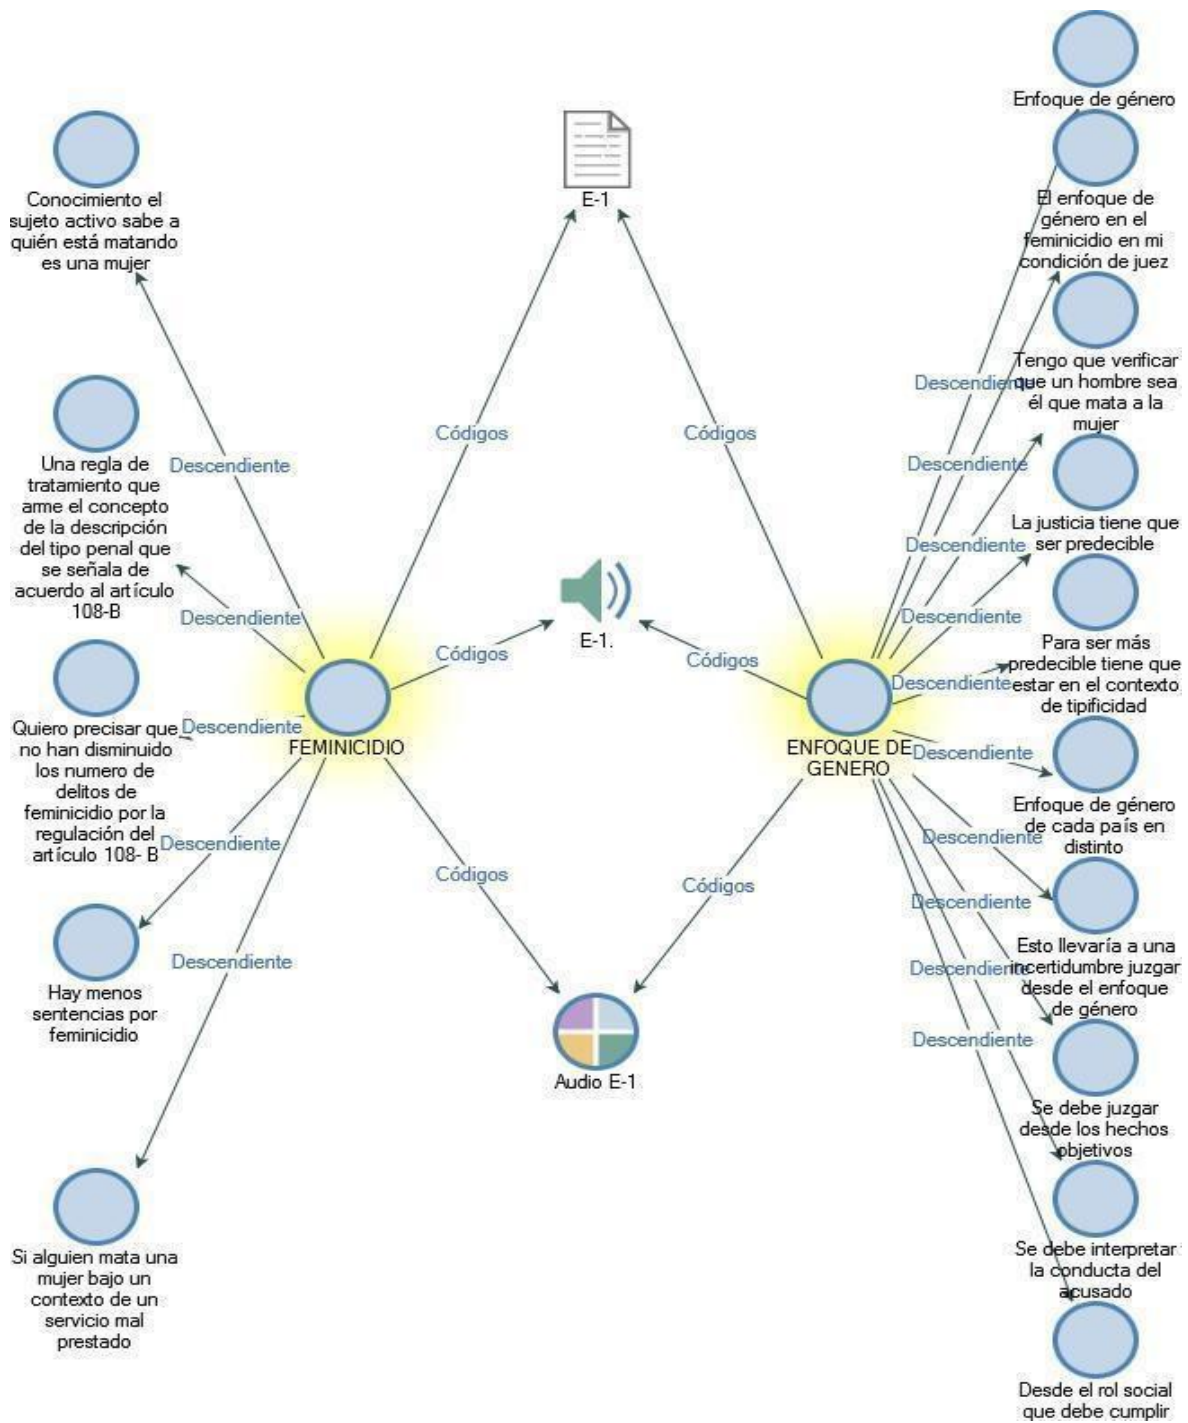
E-1

Códigos

Códigos

E-1.

Códigos

Códigos

Audio E-1

Códigos

Códigos

FEMINICIDIO

Conocimiento el sujeto activo sabe a quién está matando es una mujer

Descendiente

Una regla de tratamiento que arme el concepto de la descripción del tipo penal que se señala de acuerdo al artículo 108-B

Descendiente

Quiero precisar que no han disminuido los numero de delitos de feminicidio por la regulación del artículo 108- B

Descendiente

Descendiente

Hay menos sentencias por feminicidio

Descendiente

Si alguien mata una mujer bajo un contexto de un servicio mal prestado

ENFOQUE DE GENERO

Enfoque de género

El enfoque de género en el feminicidio en mi condición de juez

Descendiente

Tengo que verificar que un hombre sea él que mata a la mujer

Descendiente

La justicia tiene que ser predecible

Descendiente

Para ser más predecible tiene que estar en el contexto de tipificidad

Descendiente

Descendiente

Enfoque de género de cada país en distinto

Descendiente

Esto llevaría a una incertidumbre juzgar desde el enfoque de género

Descendiente

Se debe juzgar desde los hechos objetivos

Descendiente

Se debe interpretar la conducta del acusado

Descendiente

Desde el rol social que debe cumplir

Descendiente